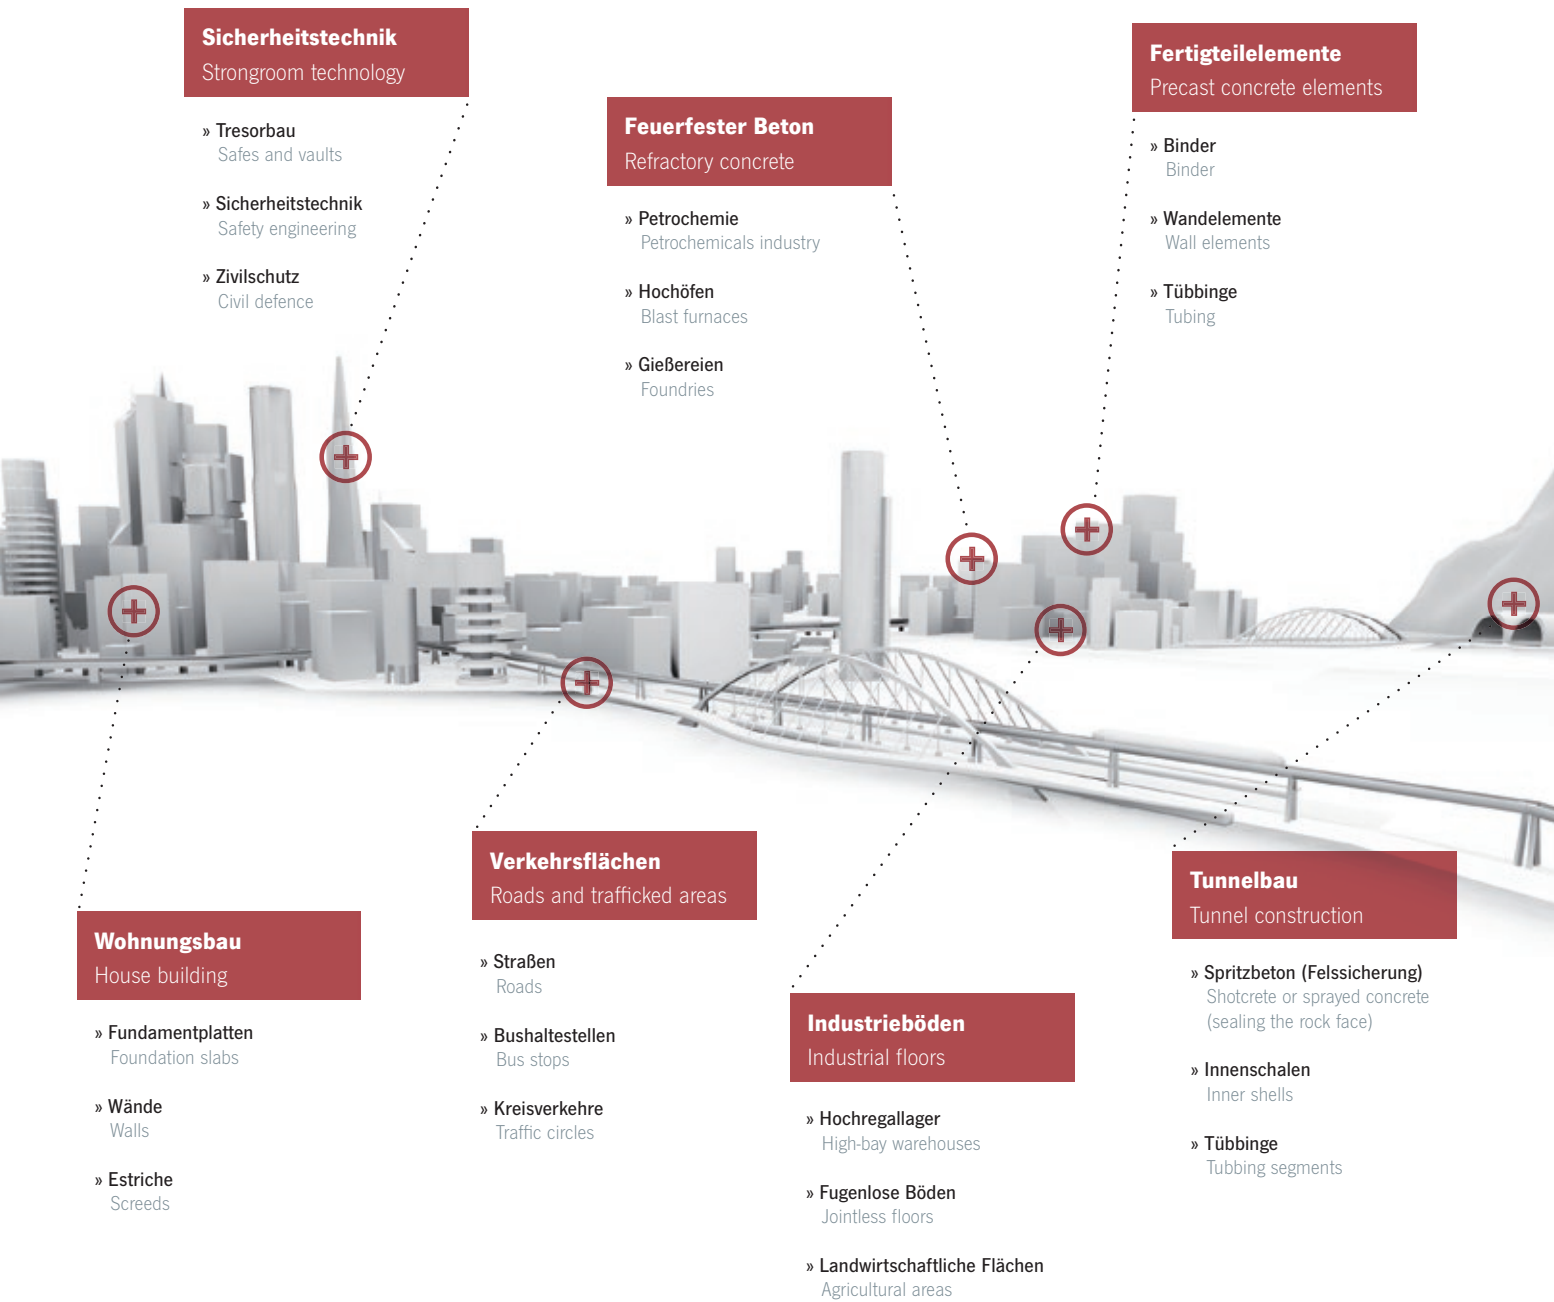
Sicherheitstechnik
Strongroom technology

» Tresorbau
Safes and vaults

» Sicherheitstechnik
Safety engineering

» Zivilschutz
Civil defence

Feuerfester Beton
Refractory concrete

» Petrochemie
Petrochemicals industry

» Hochöfen
Blast furnaces

» Gießereien
Foundries

Fertigteilelemente
Precast concrete elements

» Binder
Binder

» Wandelemente
Wall elements

» Tübbinge
Tubing

Wohnungsbau
House building

» Fundamentplatten
Foundation slabs

» Wände
Walls

» Estriche
Screeds

Verkehrsflächen
Roads and trafficked areas

» Straßen
Roads

» Bushaltestellen
Bus stops

» Kreisverkehre
Traffic circles

Industrieböden
Industrial floors

» Hochregallager
High-bay warehouses

» Fugenlose Böden
Jointless floors

» Landwirtschaftliche Flächen
Agricultural areas

Tunnelbau
Tunnel construction

» Spritzbeton (Felssicherung)
Shotcrete or sprayed concrete (sealing the rock face)

» Innenschalen
Inner shells

» Tübbinge
Tubbing segments